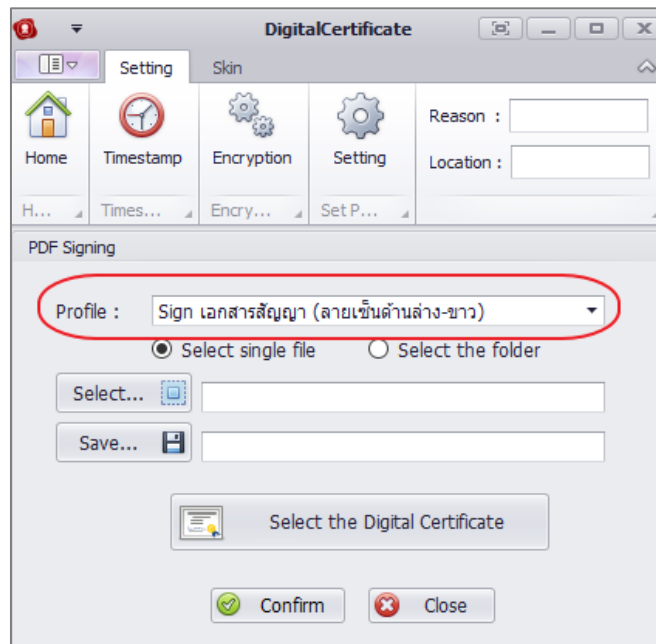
DigitalCertificate

Setting
Skin

Home
Timestamp
Encryption
Setting

Reason :
Location :

H...
Times...
Encry...
Set P...

PDF Signing

Profile : Sign เอกสารสัญญา (ลายเซ็นด้านล่าง-ขาว)

Select single file
Select the folder

Select...
Save...

Select the Digital Certificate

Confirm
Close